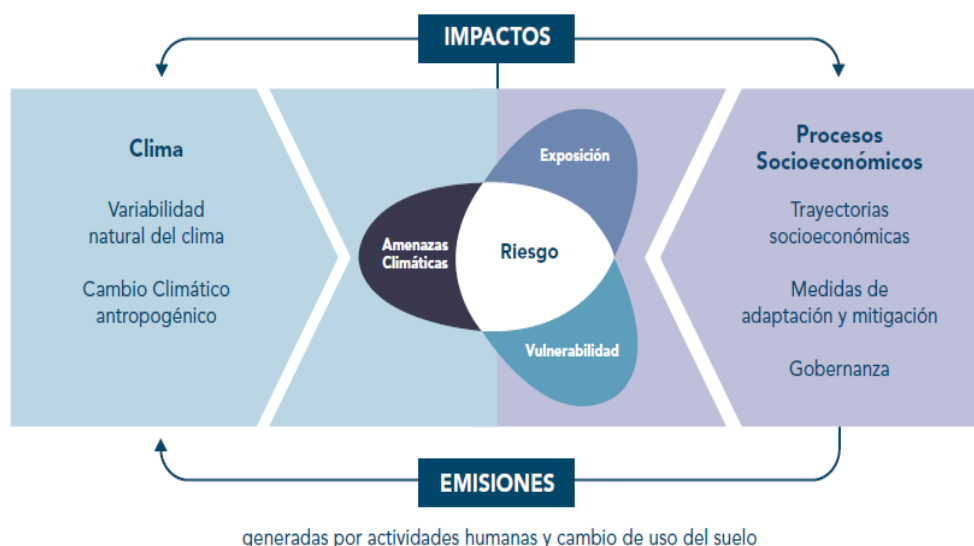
IMPACTOS

Clima

Variabilidad natural del clima

Cambio Climático antropogénico

Exposición

Amenazas Climáticas

Riesgo

Vulnerabilidad

Procesos Socioeconómicos

Trayectorias socioeconómicas

Medidas de adaptación y mitigación

Gobernanza

EMISIONES

generadas por actividades humanas y cambio de uso del suelo